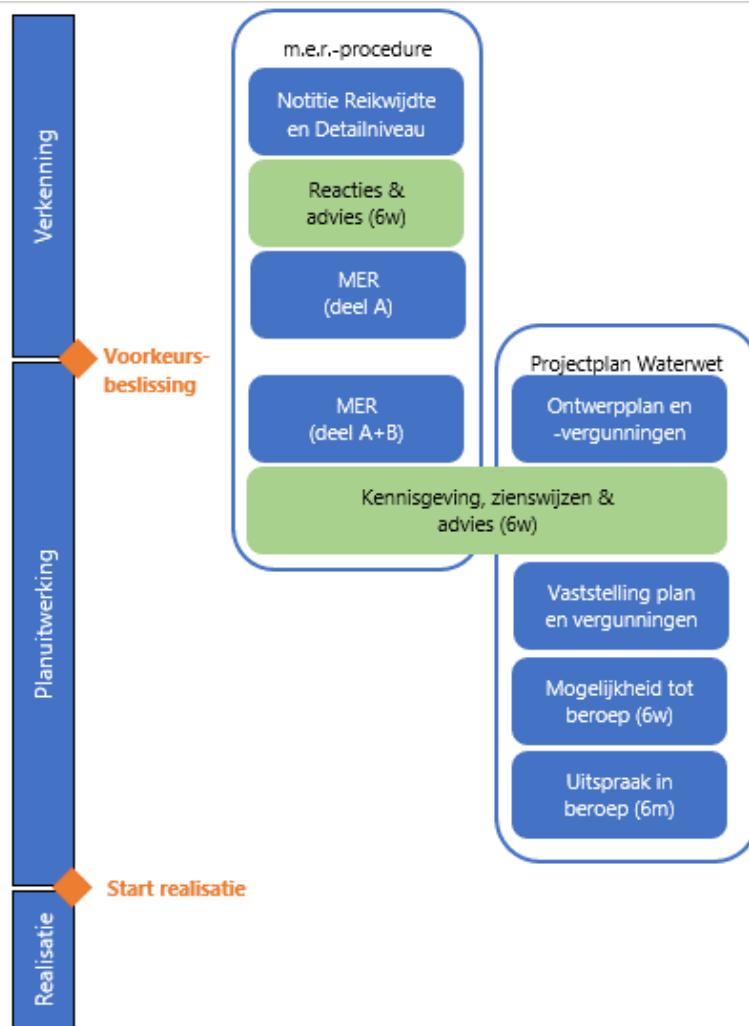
Verkenning

Voorkeursbeslissing

Planuitwerking

Start realisatie

Realisatie

m.e.r.-procedure

Notitie Reikwijdte en Detailniveau

Reacties & advies (6w)

MER (deel A)

MER (deel A+B)

Projectplan Waterwet

Ontwerpplan en -vergunningen

Kennisgeving, zienswijzen & advies (6w)

Vaststelling plan en vergunningen

Mogelijkheid tot beroep (6w)

Uitspraak in beroep (6m)